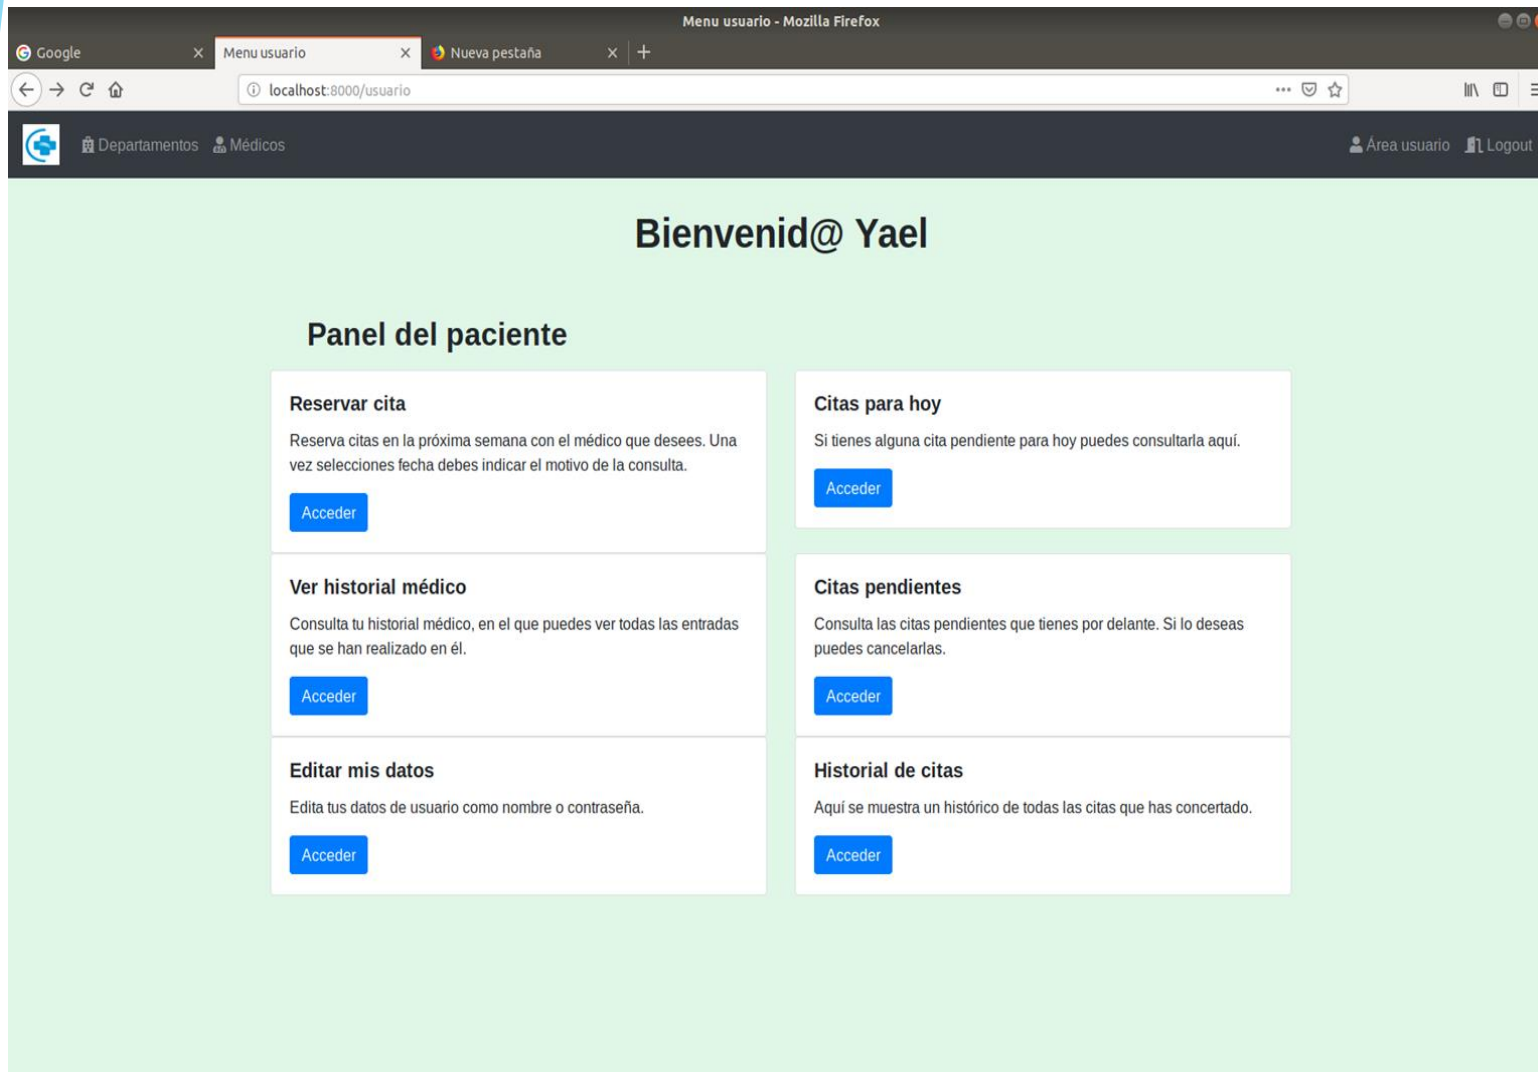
Menu usuario - Mozilla Firefox

Google ×
Menu usuario ×
Nueva pestaña ×
+

localhost:8000/usuario

Departamentos Médicos

Área usuario Logout

Bienvenid@ Yael

Panel del paciente

Reservar cita

Reserva citas en la próxima semana con el médico que desees. Una vez selecciones fecha debes indicar el motivo de la consulta.

Acceder

Citas para hoy

Si tienes alguna cita pendiente para hoy puedes consultarla aquí.

Acceder

Ver historial médico

Consulta tu historial médico, en el que puedes ver todas las entradas que se han realizado en él.

Acceder

Citas pendientes

Consulta las citas pendientes que tienes por delante. Si lo deseas puedes cancelarlas.

Acceder

Editar mis datos

Edita tus datos de usuario como nombre o contraseña.

Acceder

Historial de citas

Aquí se muestra un histórico de todas las citas que has concertado.

Acceder